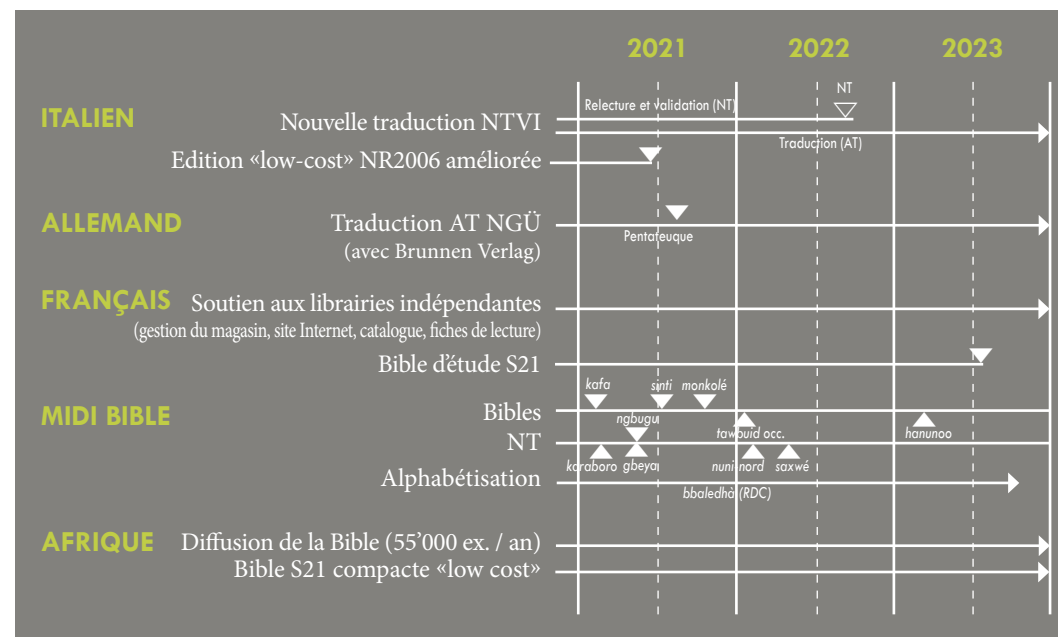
2021 2022 2023

ITALIEN
Nouvelle traduction NTVI
Relecture et validation (NT)
NT
Traduction (AT)
Edition «low-cost» NR2006 améliorée

ALLEMAND
Traduction AT NGÜ (avec Brunnen Verlag)
Pentateuque

FRANÇAIS
Soutien aux librairies indépendantes (gestion du magasin, site Internet, catalogue, fiches de lecture)
Bible d'étude S21

MIDI BIBLE
Bibles
kafa
sinti
monkolé
ngbugu
tawbuid occ.
hanunoo
NT
karaboro
gbeya
nuni nord
saxwé
Alphabétisation
bbaledha (RDC)

AFRIQUE
Diffusion de la Bible (55'000 ex. / an)
Bible S21 compacte «low cost»